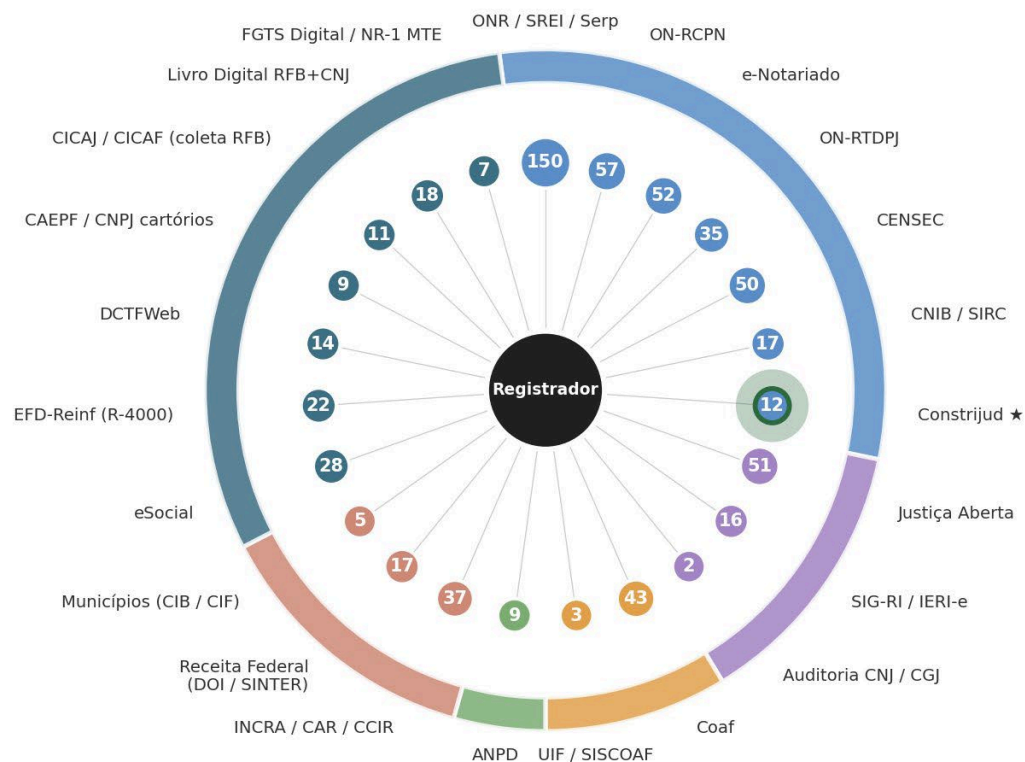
ONR / SREI / Serp
ON-RCPN
e-Notariado
ON-RTDPJ
CENSEC
CNIB / SIRC
Constrijud ★
Justiça Aberta
SIG-RI / IERI-e
Auditoria CNJ / CGJ
Coaf
UIF / SISCOAF
ANPD
INCRA / CAR / CCIR
Receita Federal (DOI / SINTER)
Municípios (CIB / CIF)
eSocial
EFD-Reinf (R-4000)
DCTFWeb
CAEPF / CNPJ cartórios
CICAJ / CICAF (coleta RFB)
Livro Digital RFB+CNJ
FGTS Digital / NR-1 MTE

150
57
52
35
50
17
12
51
16
2
43
3
9
37
17
5
28
22
14
9
11
18
7

Registrador